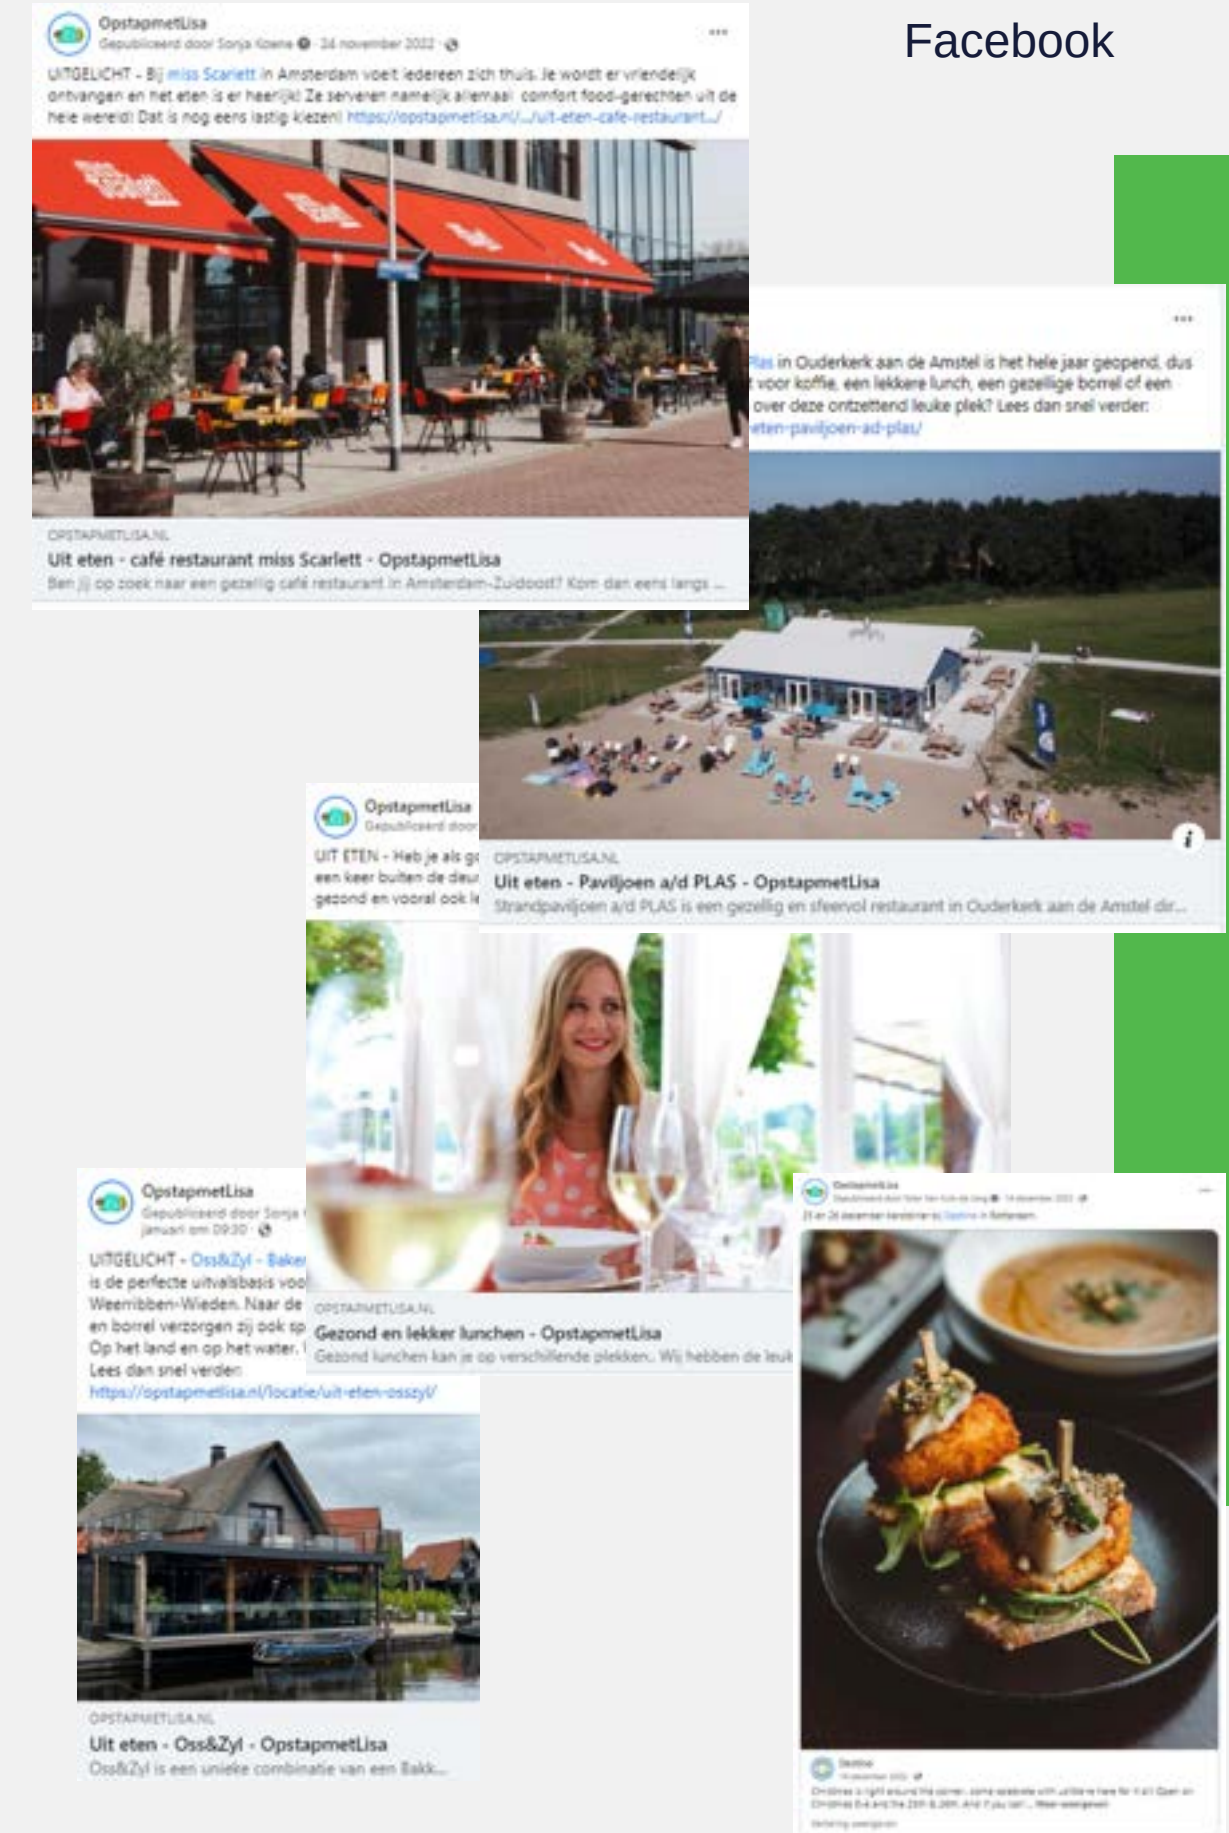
Facebook

OpstapmetLisa
Gepubliceerd door Sonja Koene · 24 november 2022 ·

UITGELICHT - Bij miss Scarlett in Amsterdam voelt iedereen zich thuis. Je wordt er vriendelijk ontvangen en het eten is er heerlijk! Ze serveren namelijk allemaal comfort food-gerechten uit de hele wereld! Dat is nog eens lastig kiezen! https://opstapmetlisa.nl/.../uit-eten-cafe-restaurant.../

OPSTAPMETLISA.NL
Uit eten - café restaurant miss Scarlett - OpstapmetLisa
Ben jij op zoek naar een gezellig café restaurant in Amsterdam-Zuidoost? Kom dan eens langs ...

...
Plas in Ouderkerk aan de Amstel is het hele jaar geopend, dus voor koffie, een lekkere lunch, een gezellige borrel of een over deze ontzettend leuke plek? Lees dan snel verder: eten-paviljoen-ad-plas/

OPSTAPMETLISA.NL
Uit eten - Paviljoen a/d PLAS - OpstapmetLisa
Strandpaviljoen a/d PLAS is een gezellig en sfeervol restaurant in Ouderkerk aan de Amstel dir...

OpstapmetLisa
Gepubliceerd door
UIT ETEN - Heb je als g een keer buiten de deur gezond en vooral ook le

OPSTAPMETLISA.NL
Gezond en lekker lunchen - OpstapmetLisa
Gezond lunchen kan je op verschillende plekken.. Wij hebben de leuk

OpstapmetLisa
Gepubliceerd door Sonja januari om 09:30 ·
UITGELICHT - Oss&Zyl - Baker is de perfecte uitvalsbasis voo Weerribben-Wieden. Naar de en borrel verzorgen zij ook sp Op het land en op het water. Lees dan snel verder: https://opstapmetlisa.nl/locatie/uit-eten-osszyl/

OPSTAPMETLISA.NL
Uit eten - Oss&Zyl - OpstapmetLisa
Oss&Zyl is een unieke combinatie van een Bakk...

OpstapmetLisa
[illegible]
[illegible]
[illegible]